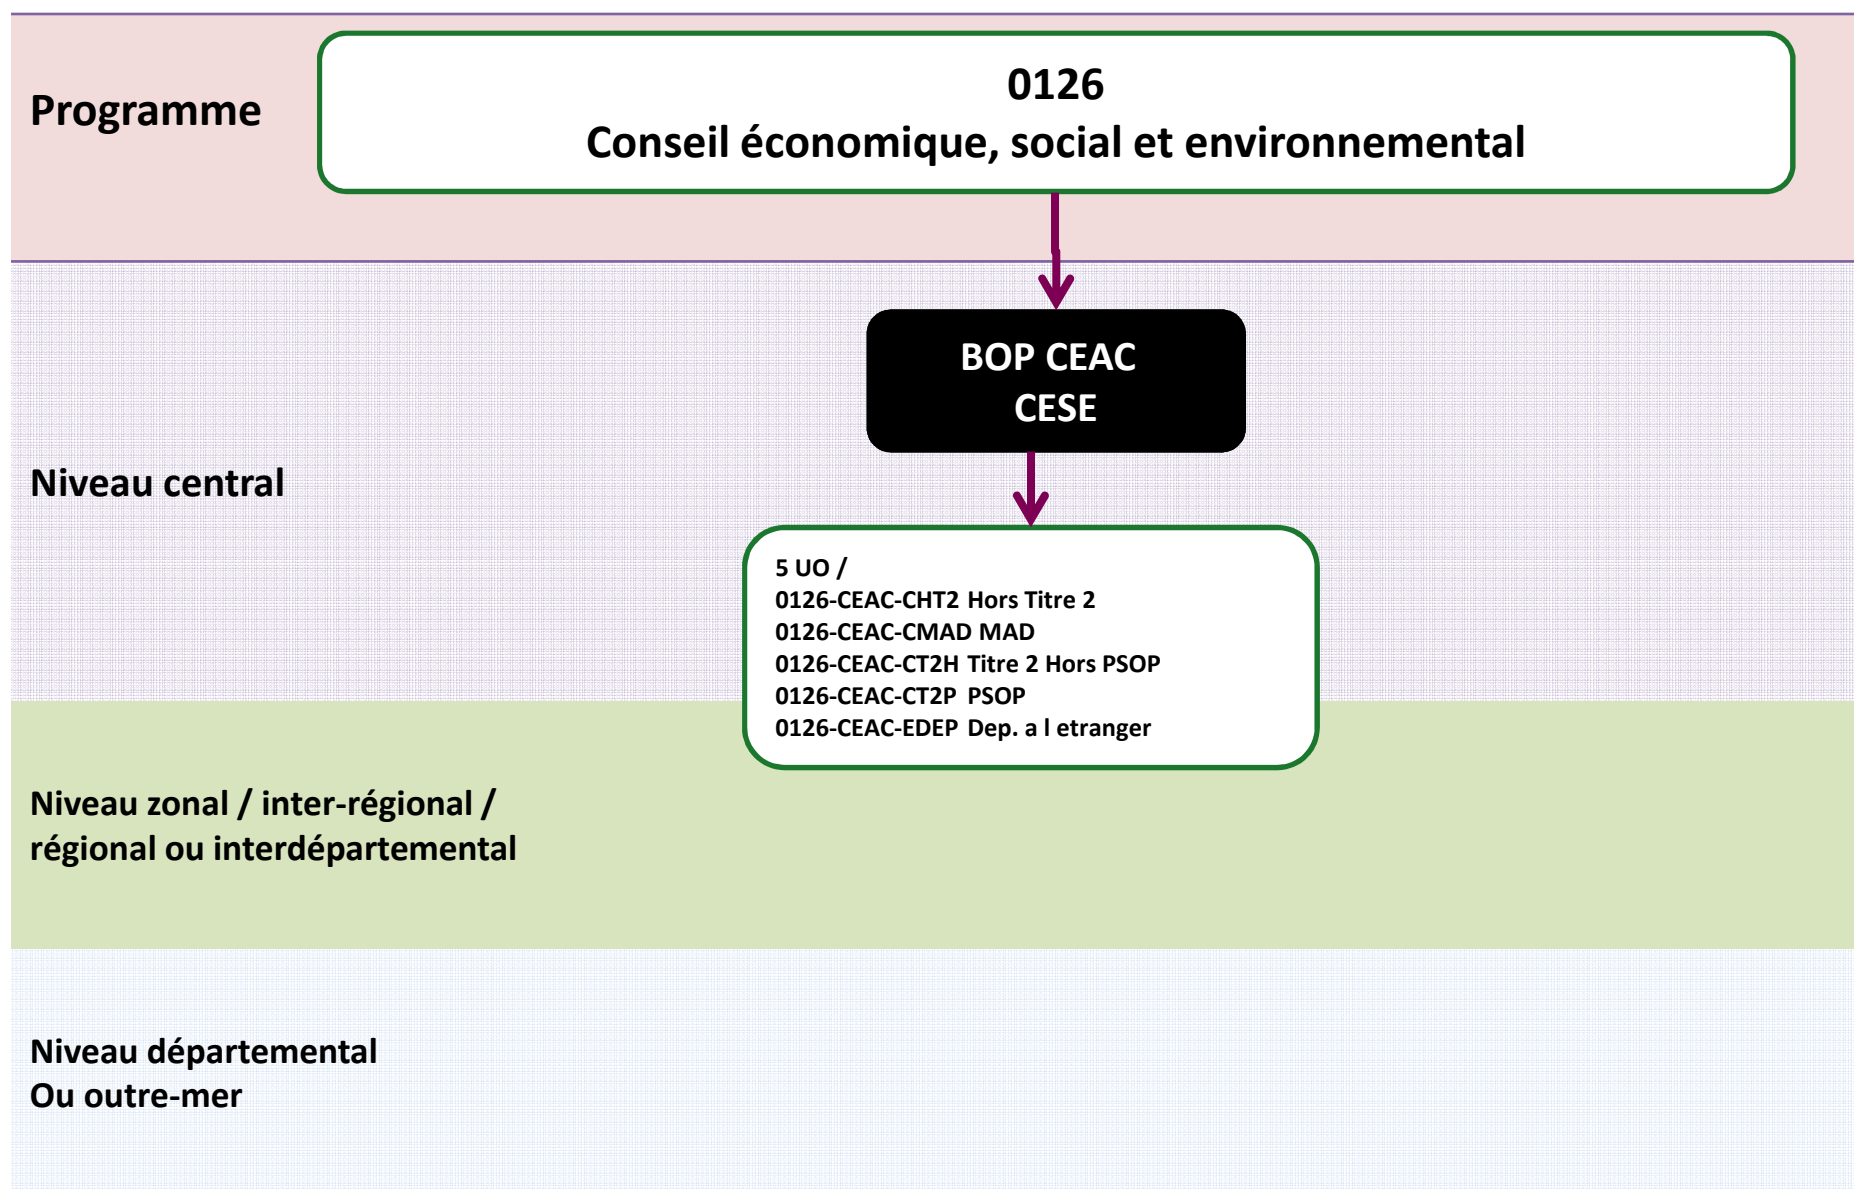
Programme

0126
Conseil économique, social et environnemental

BOP CEAC
CESE

Niveau central

5 UO /
0126-CEAC-CHT2 Hors Titre 2
0126-CEAC-CMAD MAD
0126-CEAC-CT2H Titre 2 Hors PSOP
0126-CEAC-CT2P PSOP
0126-CEAC-EDEP Dep. a l etranger

Niveau zonal / inter-régional / régional ou interdépartemental

Niveau départemental
Ou outre-mer